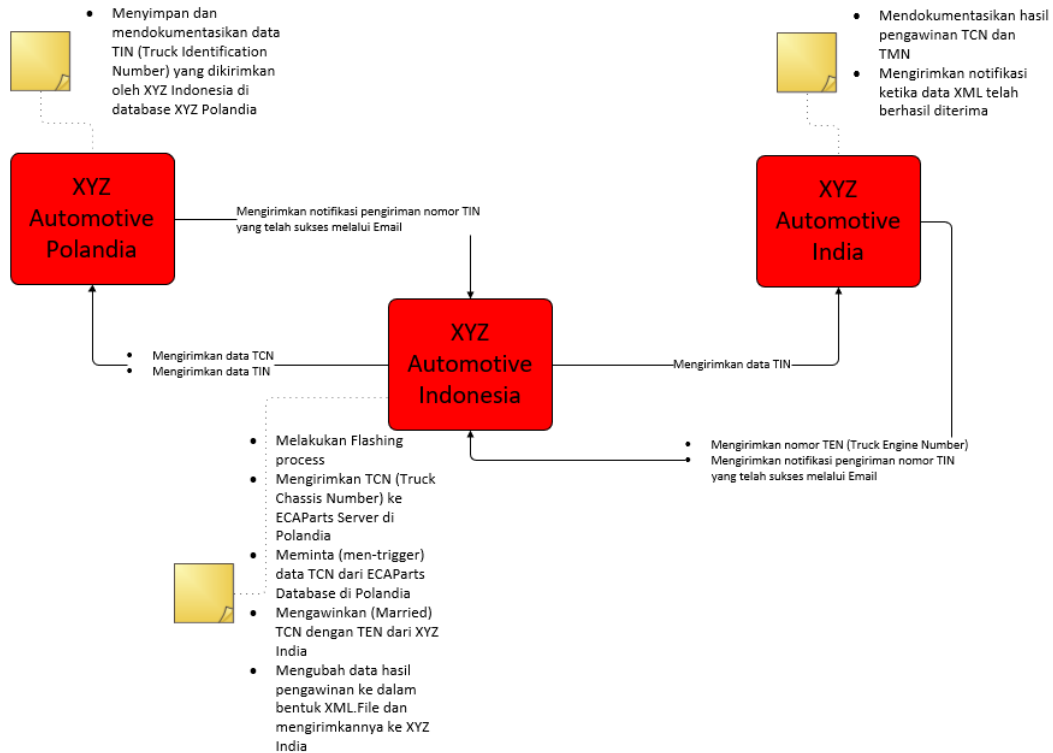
- Menyimpan dan mendokumentasikan data TIN (Truck Identification Number) yang dikirimkan oleh XYZ Indonesia di database XYZ Polandia

- Mendokumentasikan hasil pengawinan TCN dan TMN
- Mengirimkan notifikasi ketika data XML telah berhasil diterima

XYZ Automotive Polandia

Mengirimkan notifikasi pengiriman nomor TIN yang telah sukses melalui Email

XYZ Automotive India

XYZ Automotive Indonesia

- Mengirimkan data TCN
- Mengirimkan data TIN

Mengirimkan data TIN

- Mengirimkan nomor TEN (Truck Engine Number)
- Mengirimkan notifikasi pengiriman nomor TIN yang telah sukses melalui Email

- Melakukan Flashing process
- Mengirimkan TCN (Truck Chassis Number) ke ECAParts Server di Polandia
- Meminta (men-trigger) data TCN dari ECAParts Database di Polandia
- Mengawinkan (Married) TCN dengan TEN dari XYZ India
- Mengubah data hasil pengawinan ke dalam bentuk XML.File dan mengirimkannya ke XYZ India